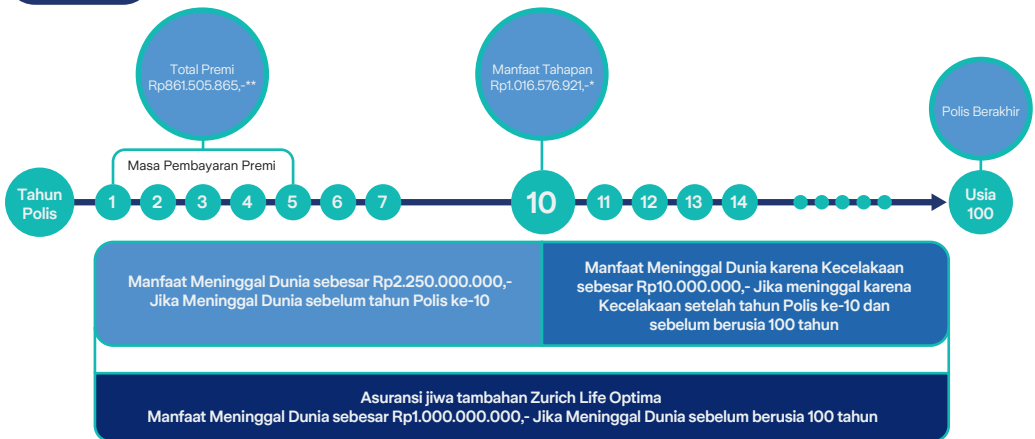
Total Premi
Rp861.505.865,-**

Manfaat Tahapan
Rp1.016.576.921,-*

Polis Berakhir

Masa Pembayaran Premi

Tahun Polis

1 2 3 4 5 6 7 10 11 12 13 14

Usia 100

Manfaat Meninggal Dunia sebesar Rp2.250.000.000,- Jika Meninggal Dunia sebelum tahun Polis ke-10

Manfaat Meninggal Dunia karena Kecelakaan sebesar Rp10.000.000,- Jika meninggal karena Kecelakaan setelah tahun Polis ke-10 dan sebelum berusia 100 tahun

Asuransi jiwa tambahan Zurich Life Optima
Manfaat Meninggal Dunia sebesar Rp1.000.000.000,- Jika Meninggal Dunia sebelum berusia 100 tahun